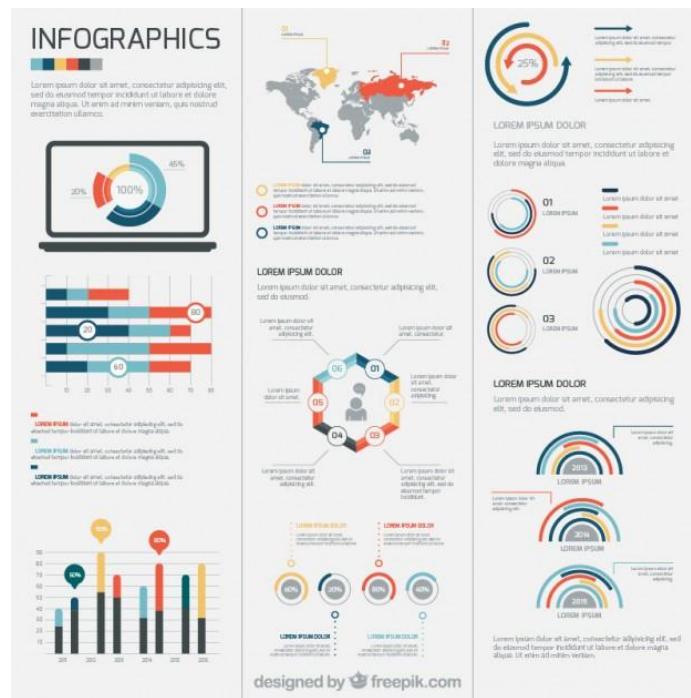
INFOGRAPHICS

Lorem ipsum dolor sit amet, consectetur adipiscing elit, sed do eiusmod tempor incididunt ut labore et dolore magna aliqua. Ut enim ad minim veniam, quis nostrud exercitation ullamco.

20%
100%
45%

80
20
60

LOREM IPSUM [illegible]
LOREM IPSUM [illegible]
LOREM IPSUM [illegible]

70%
50%
80%

01
02
03

LOREM IPSUM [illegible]
LOREM IPSUM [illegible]
LOREM IPSUM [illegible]

LOREM IPSUM DOLOR

Lorem ipsum dolor sit amet, consectetur adipiscing elit, sed do eiusmod.

Lorem ipsum dolor sit amet, consectetur adipiscing elit.
Lorem ipsum dolor sit amet, consectetur.
Lorem ipsum dolor sit amet.
Lorem ipsum dolor sit amet, consectetur adipiscing.
Lorem ipsum dolor sit amet, consectetur adipiscing elit.
Lorem ipsum dolor sit amet, consectetur adipiscing elit, sed do eiusmod tempor.

06
01
05
02
04
03

LOREM IPSUM DOLOR
LOREM IPSUM DOLOR
40%
20%
80%
40%
LOREM IPSUM DOLOR
LOREM IPSUM DOLOR

25%

LOREM IPSUM DOLOR

Lorem ipsum dolor sit amet, consectetur adipiscing elit, sed do eiusmod tempor incididunt ut labore et dolore magna aliqua.

01
LOREM IPSUM
02
LOREM IPSUM
03
LOREM IPSUM

Lorem ipsum dolor sit amet
Lorem ipsum dolor sit amet
Lorem ipsum dolor sit amet
Lorem ipsum dolor sit amet

LOREM IPSUM DOLOR

Lorem ipsum dolor sit amet, consectetur adipiscing elit, sed do eiusmod.

2013
LOREM IPSUM
2014
LOREM IPSUM
2015
LOREM IPSUM

Lorem ipsum dolor sit amet, consectetur adipiscing elit, sed do eiusmod tempor incididunt ut labore et dolore magna aliqua. Ut enim ad minim veniam.

designed by freepik.com